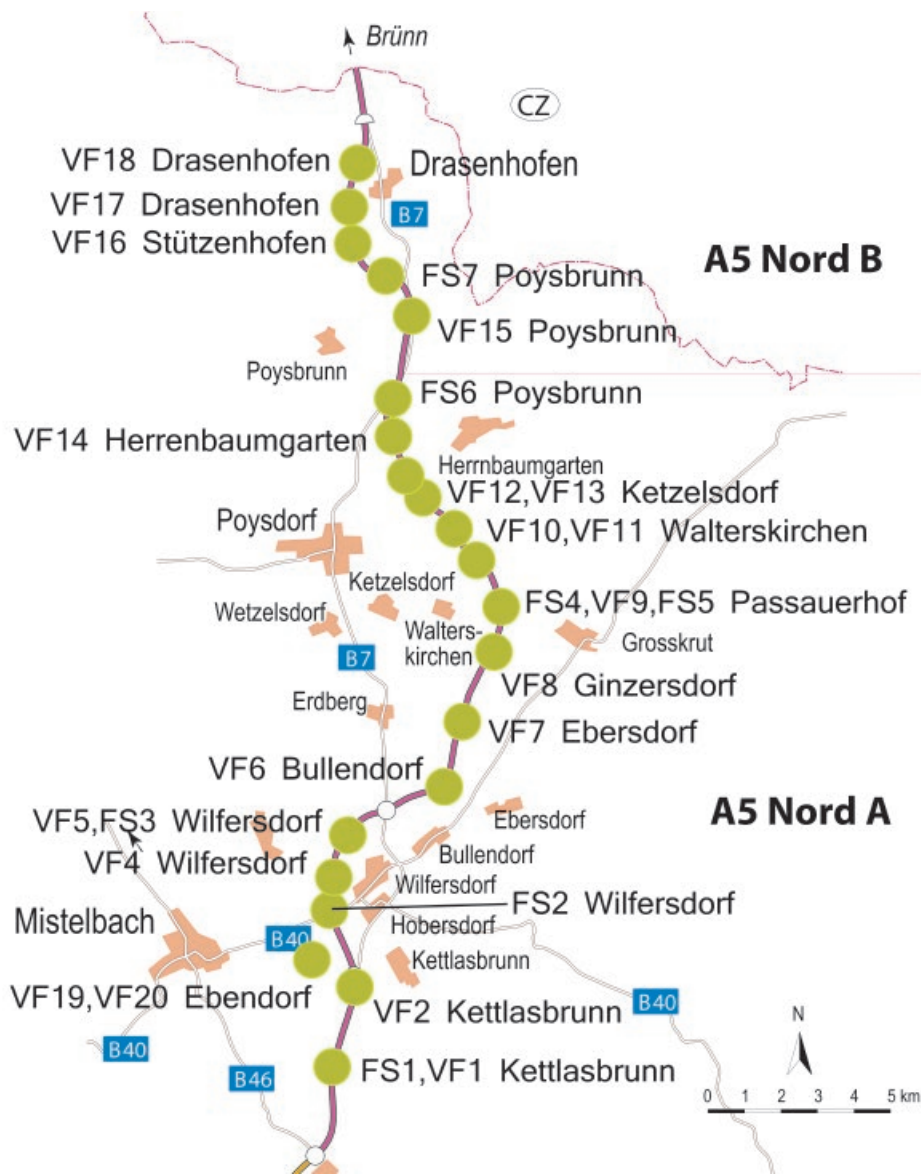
Brünn

CZ

VF18 Drasenhofen
Drasenhofen
VF17 Drasenhofen
B7
VF16 Stützenhofen
FS7 Poysbrunn
A5 Nord B
VF15 Poysbrunn
Poysbrunn
FS6 Poysbrunn
VF14 Herrenbaumgarten
Herrnbaumgarten
VF12,VF13 Ketzelsdorf
Poysdorf
VF10,VF11 Walterskirchen
Ketzelsdorf
Wetzelsdorf
FS4,VF9,FS5 Passauerhof
Walterskirchen
Grosskrut
B7
VF8 Ginzersdorf
Erdberg
VF7 Ebersdorf
VF6 Bullendorf
A5 Nord A
VF5,FS3 Wilfersdorf
Ebersdorf
VF4 Wilfersdorf
Bullendorf
Wilfersdorf
FS2 Wilfersdorf
Mistelbach
Hobersdorf
B40
Kettlasbrunn
VF19,VF20 Ebendorf
VF2 Kettlasbrunn
B40
B40
N
B46
FS1,VF1 Kettlasbrunn
0 1 2 3 4 5 km